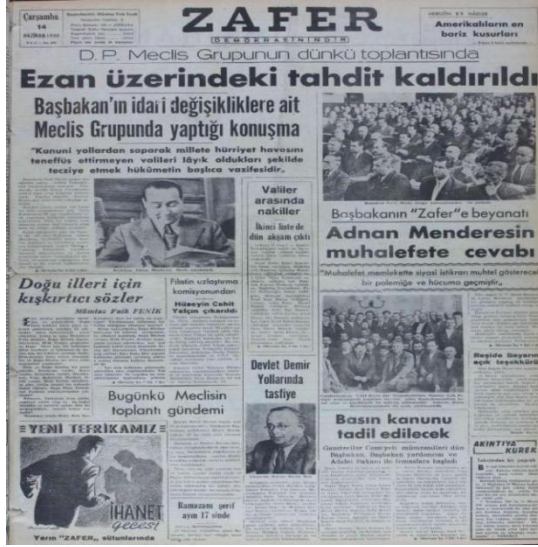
Çarşamba
14
HAZİRAN 1950

ZAFER
DEMOKRASİNİN SESİ

Amerikalıların en bariz kusurları

D. P. Meclis Grupunun dünkü toplantısında

Ezan üzerindeki tahdit kaldırıldı

Başbakan'ın idari değişikliklere ait Meclis Grupunda yaptığı konuşma

"Kanuni yollardan sapanak millete hürriyet havasını teneffüs ettirmeyen valileri lâyık oldukları şekilde tecziye etmek hükûmetin başlıca vazifesidir."

Valiler arasında nakiller
İkinci liste de dün akşam çıktı

Başbakanın "Zafer"e beyanatı

Adnan Menderesin muhalefete cevabı

"Muhalefet memlekette siyasi istikrarı muhtel gösterecek bir polemiğe ve hücuma geçmiştir."

Doğu illeri için kışkırtıcı sözler
Mümtaz Faik FENİK

Filistin uzlaştırma komisyonundan
Hüseyin Cahit Yalçın çıkarıldı

Devlet Demir Yollarında tasfiye

Bugünkü Meclisin toplantı gündemi

YENİ TEFRİKAMIZ

İHANET gecesi

Yarın "ZAFER" sütunlarında

Ramazanı şerif ayın 17 sinde

Basın kanunu tadil edilecek

AKINTIYA KÜREK

Reşide Bayar'ın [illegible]